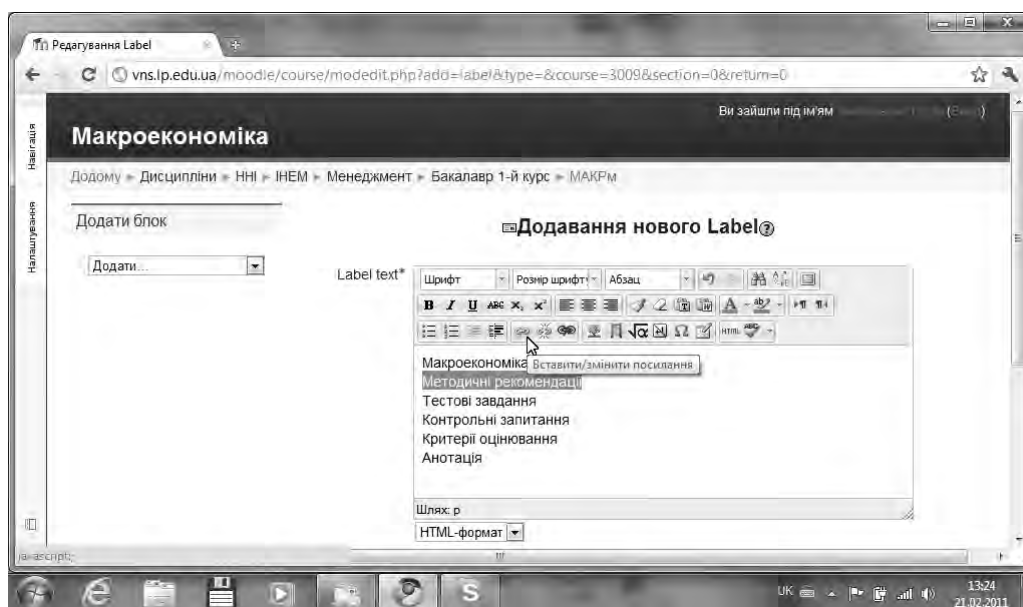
Редагування Label

vns.lp.edu.ua/moodle/course/modedit.php?add=label&type=&course=3009&section=0&return=0

Навігація

Налаштування

Макроекономіка

Ви зайшли під ім'ям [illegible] ([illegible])

Додому ► Дисципліни ► ННІ ► ІНЕМ ► Менеджмент ► Бакалавр 1-й курс ► МАКРм

Додати блок

Додати...

Додавання нового Label

Label text*

Шрифт

Розмір шрифту

Абзац

B I U ABC $x_2$ $x^2$

Макроекономіка

Вставити/змінити посилання

Методичні рекомендації

Тестові завдання

Контрольні запитання

Критерії оцінювання

Анотація

Шлях: p

HTML-формат

javascript:;

UK

13:24

21.02.2011